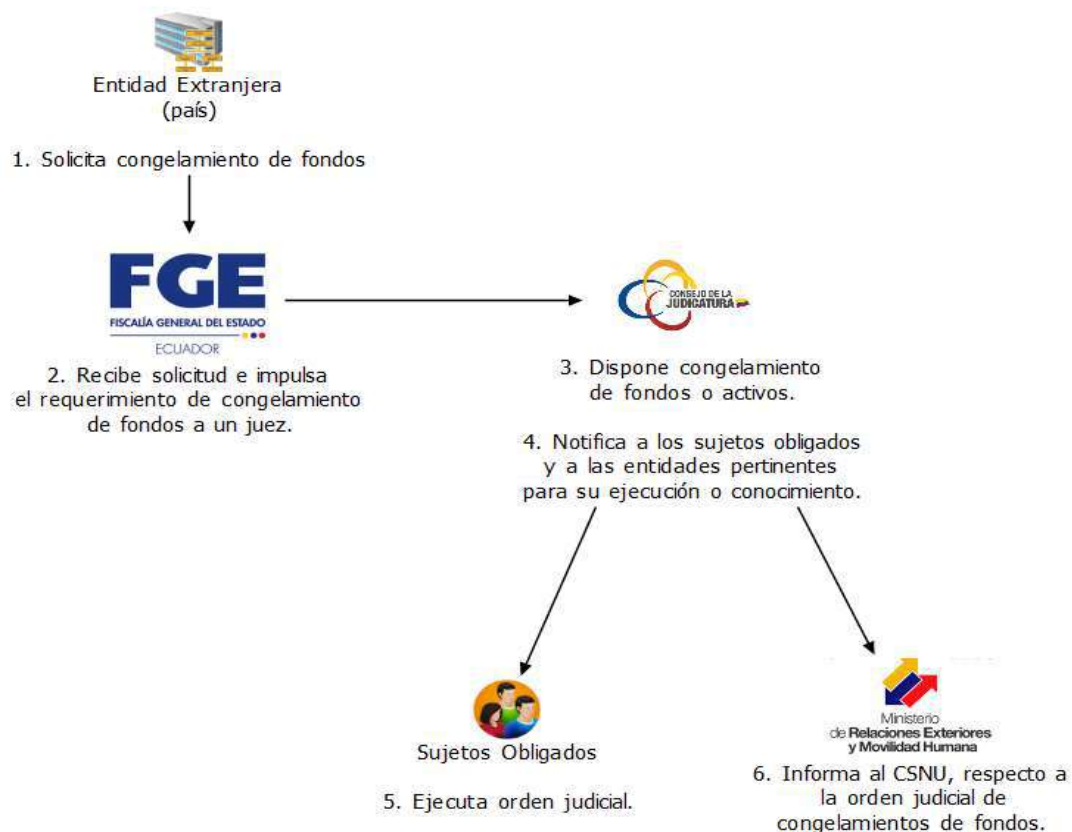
Entidad Extranjera
(país)

1. Solicita congelamiento de fondos

FGE
FISCALÍA GENERAL DEL ESTADO
ECUADOR

2. Recibe solicitud e impulsa el requerimiento de congelamiento de fondos a un juez.

CONSEJO DE LA JUDICATURA

3. Dispone congelamiento de fondos o activos.

4. Notifica a los sujetos obligados y a las entidades pertinentes para su ejecución o conocimiento.

Sujetos Obligados

5. Ejecuta orden judicial.

Ministerio de Relaciones Exteriores y Movilidad Humana

6. Informa al CSNU, respecto a la orden judicial de congelamientos de fondos.